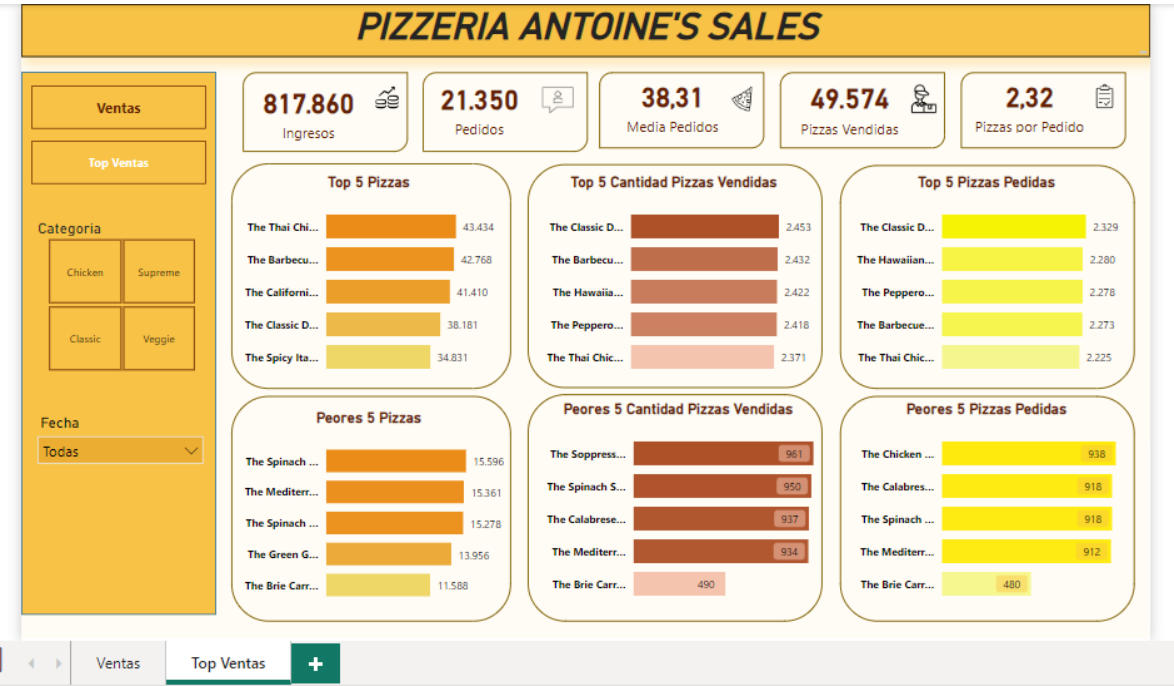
PIZZERIA ANTOINE'S SALES

Ventas

Top Ventas

Categoria

Chicken
Supreme
Classic
Veggie

Fecha

Todas

817.860
Ingresos

21.350
Pedidos

38,31
Media Pedidos

49.574
Pizzas Vendidas

2,32
Pizzas por Pedido

Top 5 Pizzas

| | |
|---|---|
| The Thai Chi... | 43.434 |
| The Barbecu... | 42.768 |
| The Californi... | 41.410 |
| The Classic D... | 38.181 |
| The Spicy Ita... | 34.831 |

Top 5 Cantidad Pizzas Vendidas

| | |
|---|---|
| The Classic D... | 2.453 |
| The Barbecu... | 2.432 |
| The Hawaiia... | 2.422 |
| The Peppero... | 2.418 |
| The Thai Chic... | 2.371 |

Top 5 Pizzas Pedidas

| | |
|---|---|
| The Classic D... | 2.329 |
| The Hawaiian... | 2.280 |
| The Peppero... | 2.278 |
| The Barbecue... | 2.273 |
| The Thai Chic... | 2.225 |

Peores 5 Pizzas

| | |
|---|---|
| The Spinach ... | 15.596 |
| The Mediterr... | 15.361 |
| The Spinach ... | 15.278 |
| The Green G... | 13.956 |
| The Brie Carr... | 11.588 |

Peores 5 Cantidad Pizzas Vendidas

| | |
|---|---|
| The Soppress... | 961 |
| The Spinach S... | 950 |
| The Calabrese... | 937 |
| The Mediterr... | 934 |
| The Brie Carr... | 490 |

Peores 5 Pizzas Pedidas

| | |
|---|---|
| The Chicken ... | 938 |
| The Calabres... | 918 |
| The Spinach ... | 918 |
| The Mediterr... | 912 |
| The Brie Carr... | 480 |

Ventas
Top Ventas
+